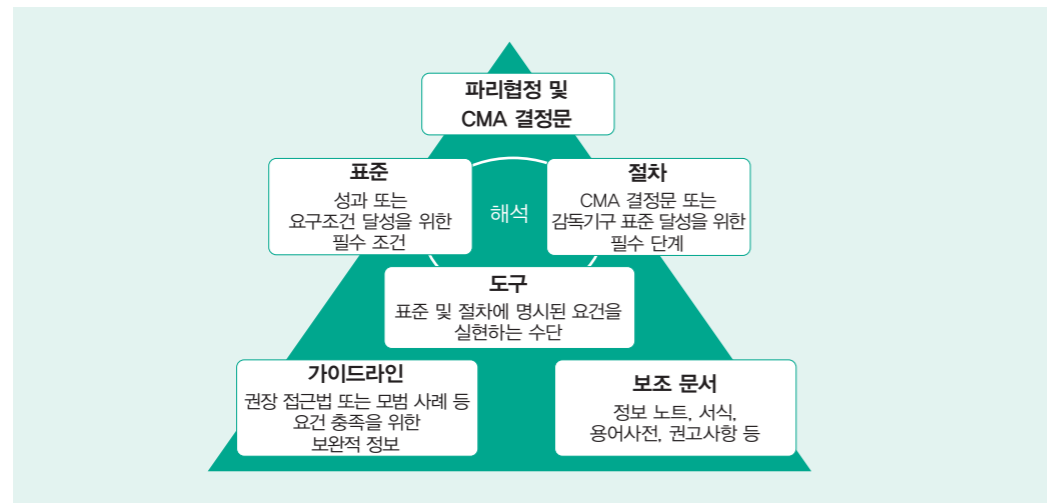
파리협정 및
CMA 결정문

표준
성과 또는
요구조건 달성을 위한
필수 조건

해석

절차
CMA 결정문 또는
감독기구 표준 달성을 위한
필수 단계

도구
표준 및 절차에 명시된 요건을
실현하는 수단

가이드라인
권장 접근법 또는 모범 사례 등
요건 충족을 위한
보완적 정보

보조 문서
정보 노트, 서식,
용어사전, 권고사항 등